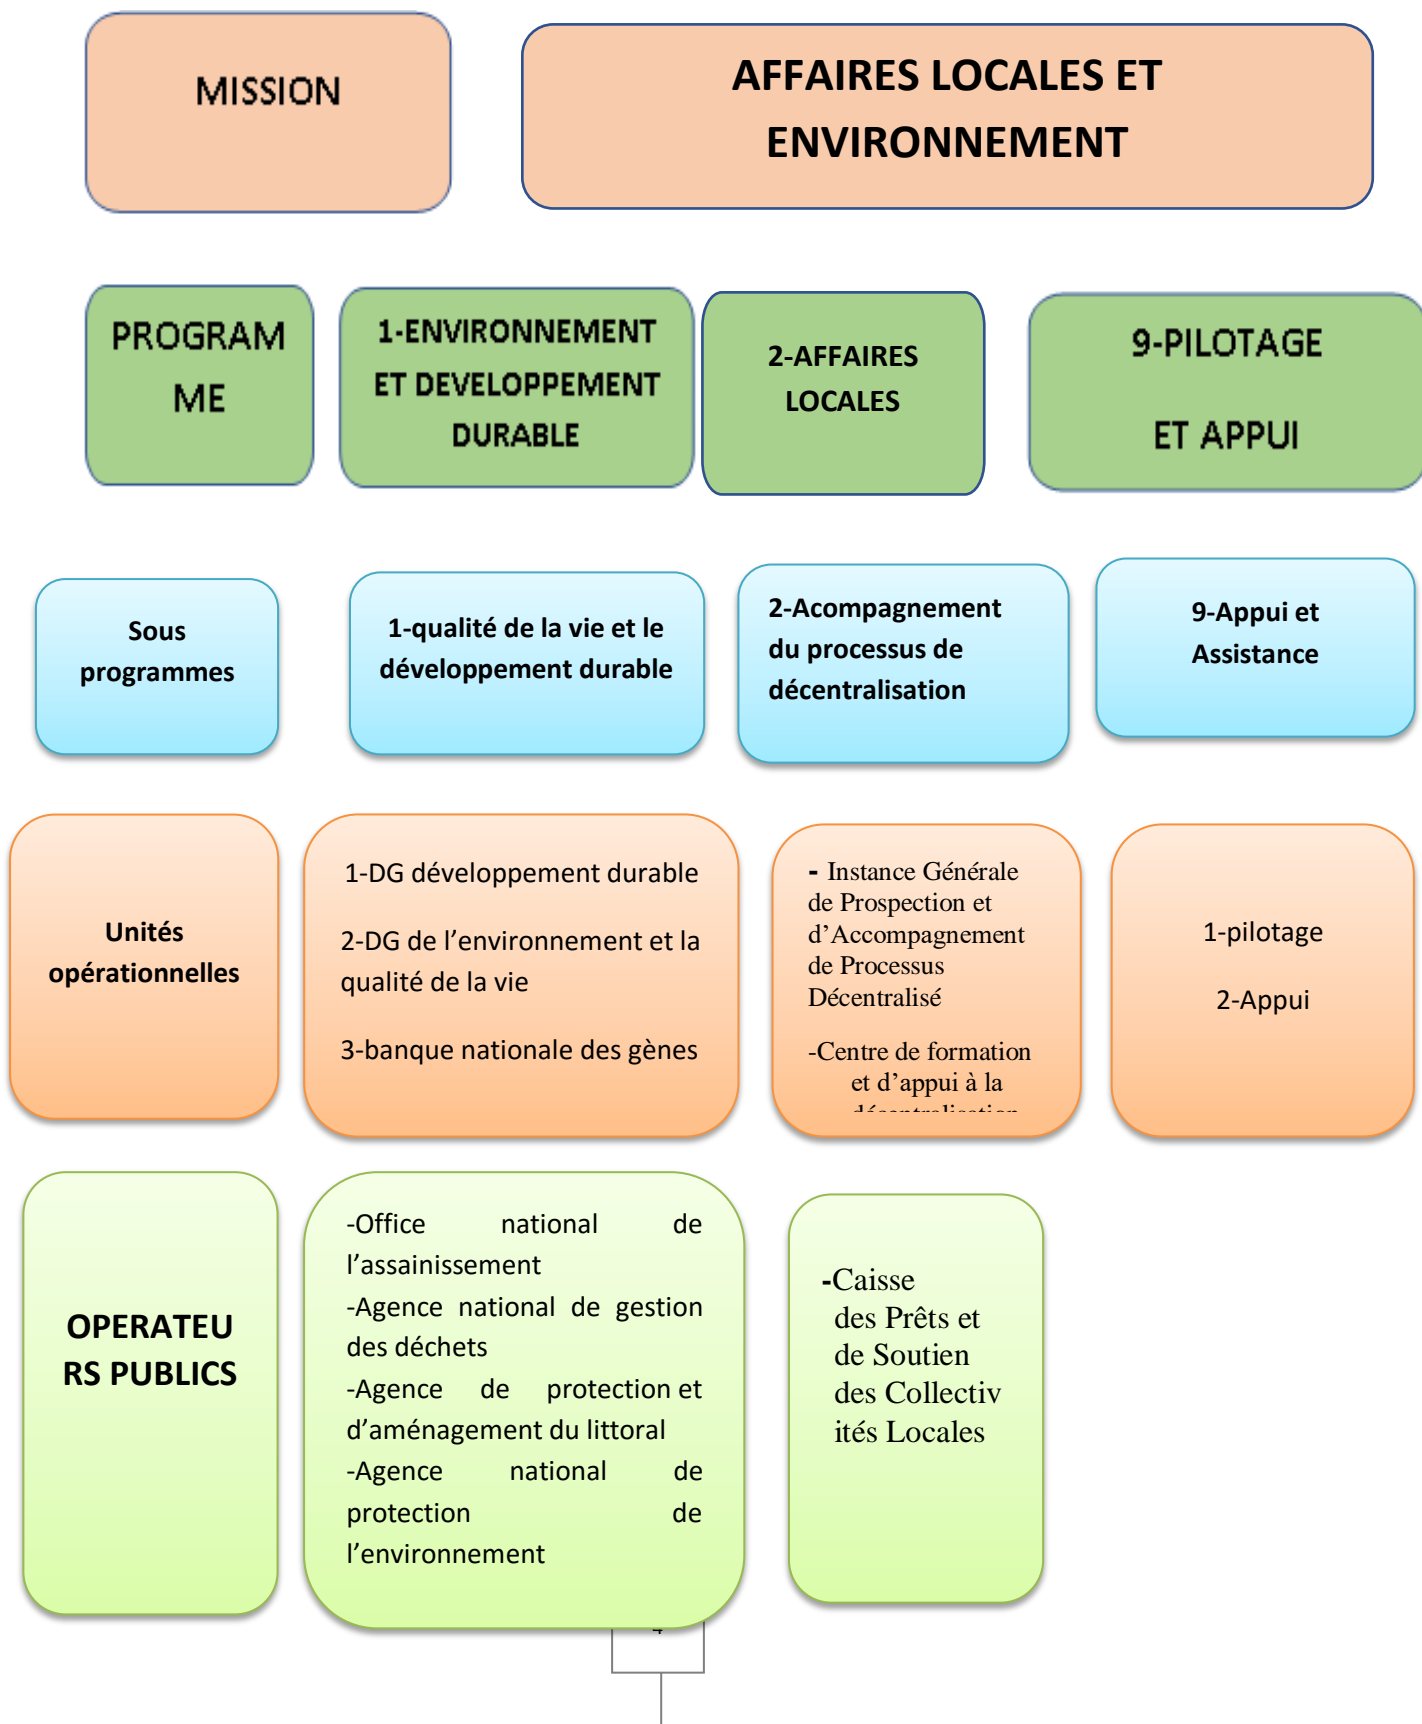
MISSION

AFFAIRES LOCALES ET ENVIRONNEMENT

PROGRAMME

1-ENVIRONNEMENT ET DEVELOPPEMENT DURABLE

2-AFFAIRES LOCALES

9-PILOTAGE ET APPUI

Sous programmes

1-qualité de la vie et le développement durable

2-Acompagnement du processus de décentralisation

9-Appui et Assistance

Unités opérationnelles

1-DG développement durable

2-DG de l'environnement et la qualité de la vie

3-banque nationale des gènes

- Instance Générale de Prospection et d'Accompagnement de Processus Décentralisé

-Centre de formation et d'appui à la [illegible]

1-pilotage

2-Appui

OPERATEURS PUBLICS

-Office national de l'assainissement
-Agence national de gestion des déchets
-Agence de protection et d'aménagement du littoral
-Agence national de protection de l'environnement

-Caisse des Prêts et de Soutien des Collectivités Locales